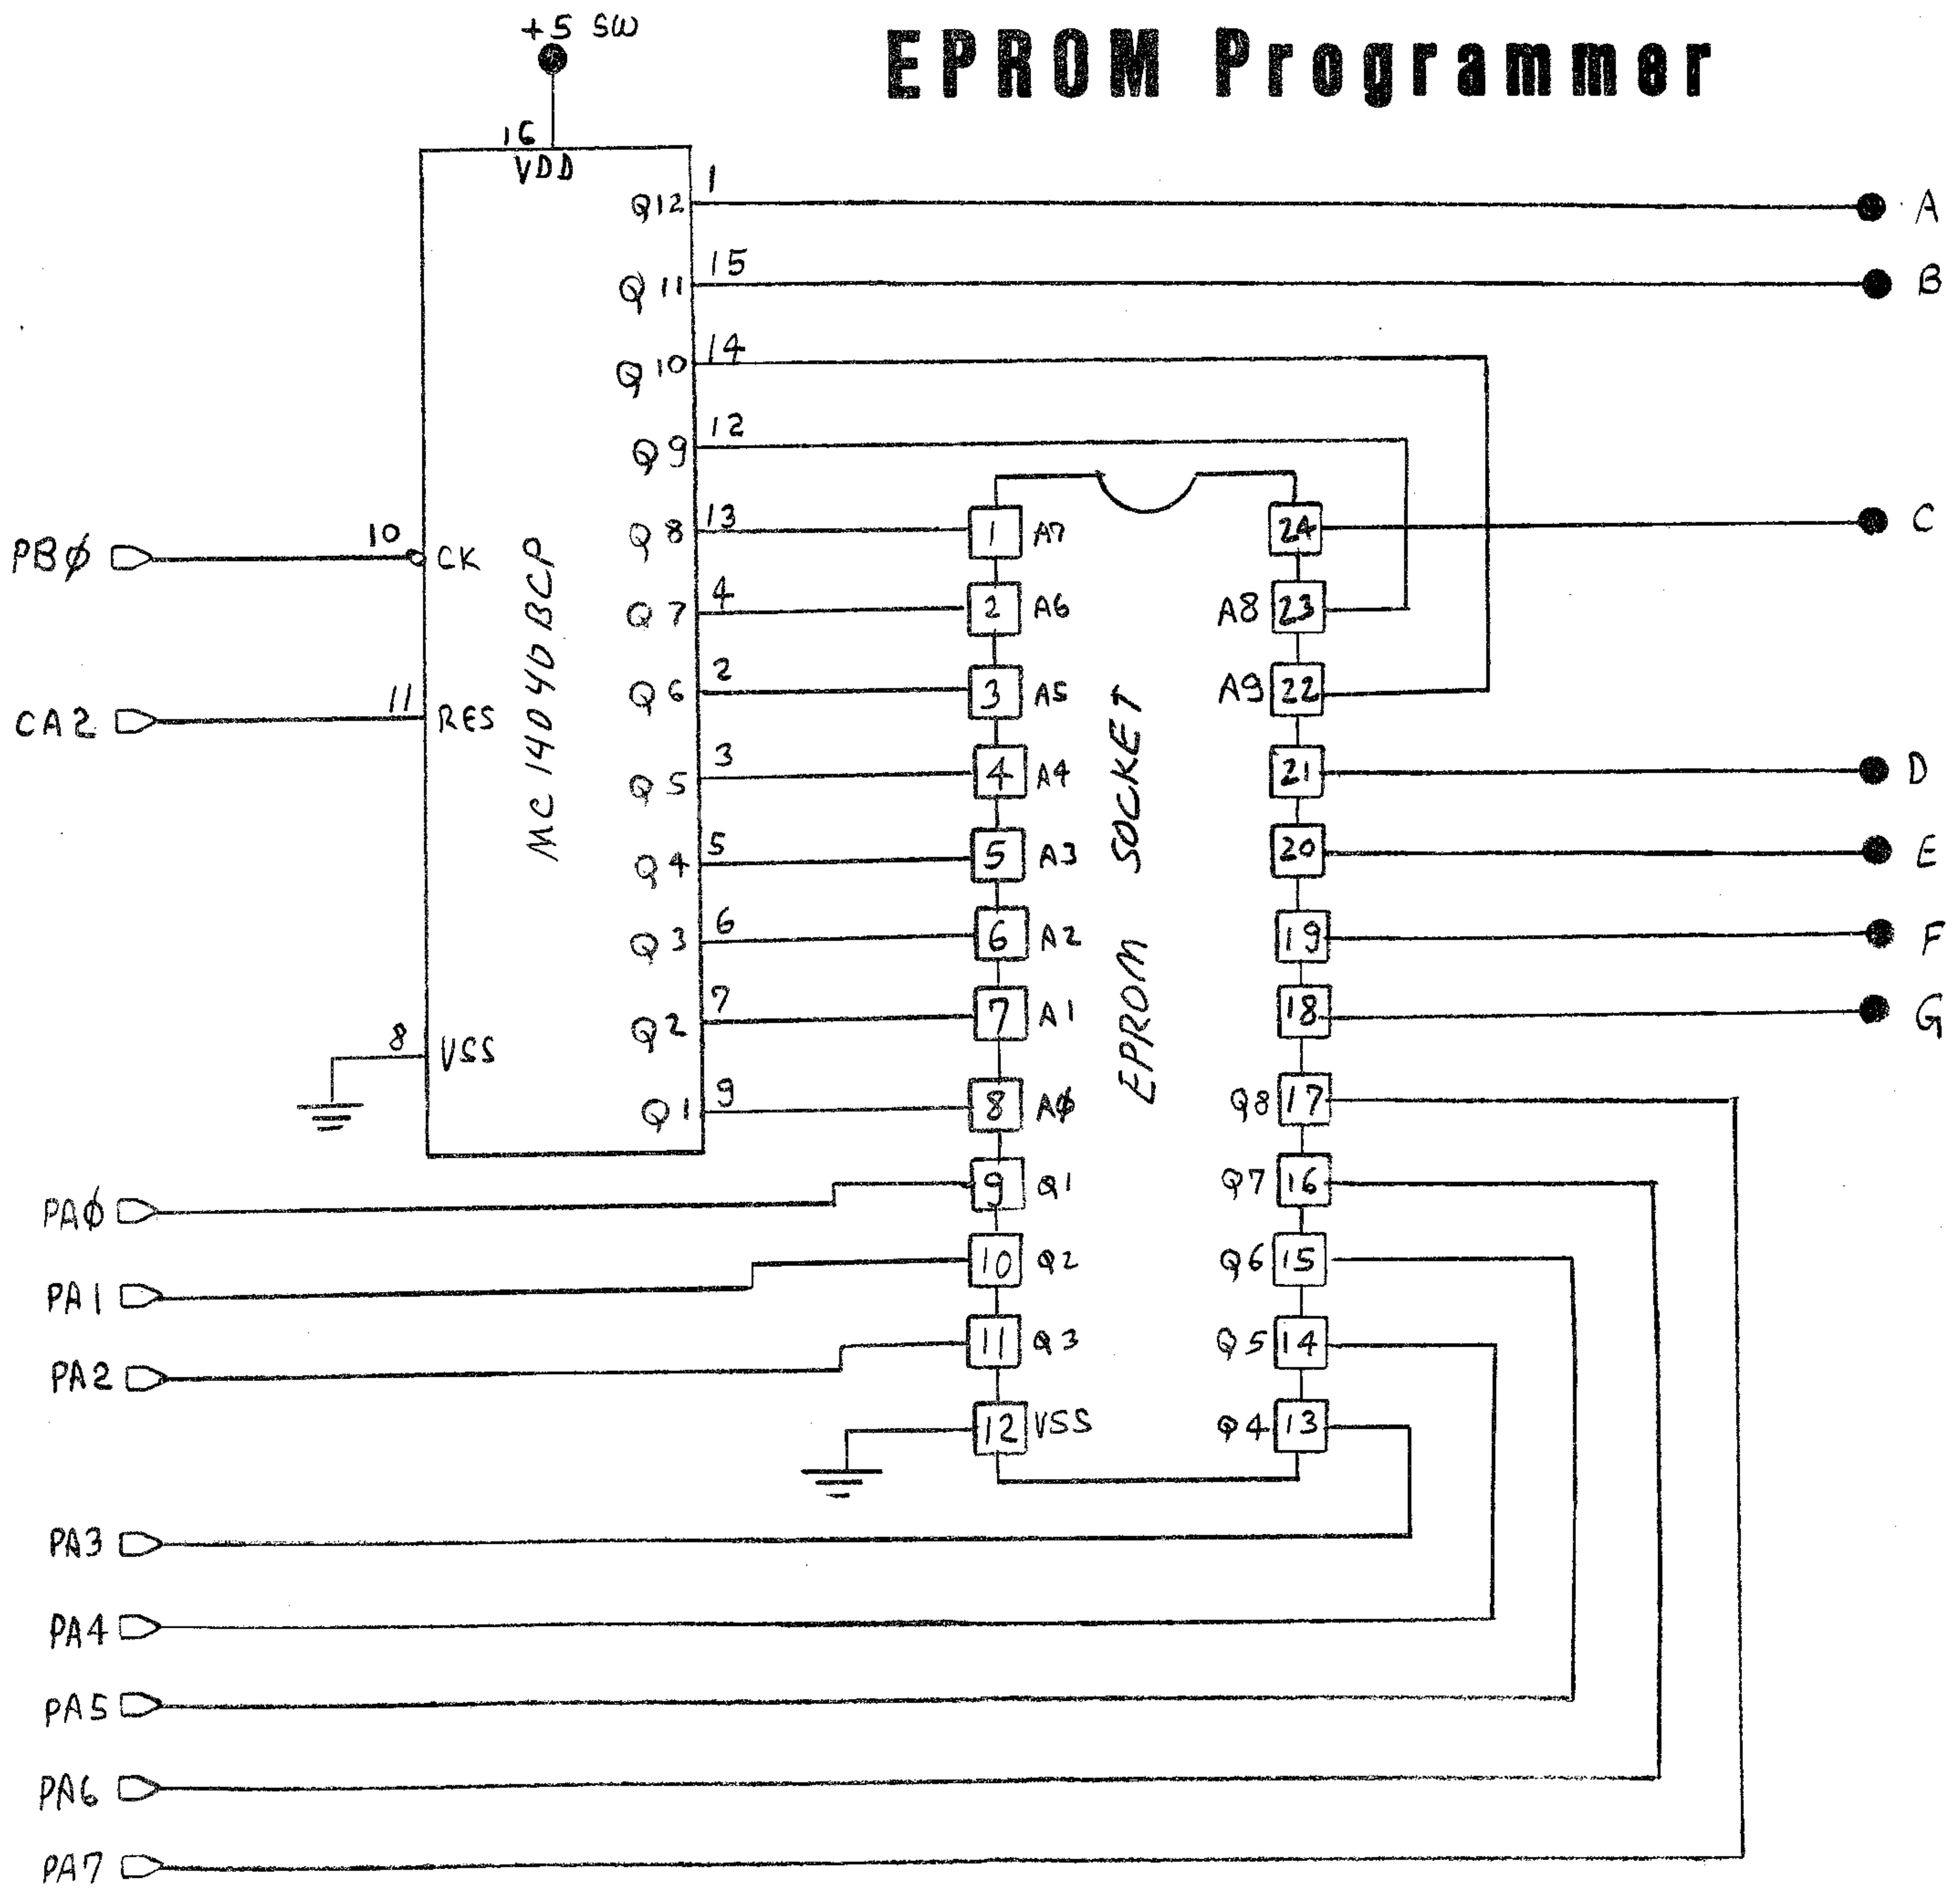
EPROM Programmer

+5 SW

16
VDD

Q12 1
Q11 15
Q10 14
Q9 12
Q8 13
Q7 4
Q6 2
Q5 3
Q4 5
Q3 6
Q2 7
Q1 9

A
B
C
D
E
F
G

PBϕ 10 CK
CA2 11 RES
8 VSS

MC14040BCP

EPROM SOCKET

1 A7
2 A6
3 A5
4 A4
5 A3
6 A2
7 A1
8 Aϕ
9 Q1
10 Q2
11 Q3
12 VSS

24
A8 23
A9 22
21
20
19
18
Q8 17
Q7 16
Q6 15
Q5 14
Q4 13

PAϕ
PA1
PA2
PA3
PA4
PA5
PA6
PA7